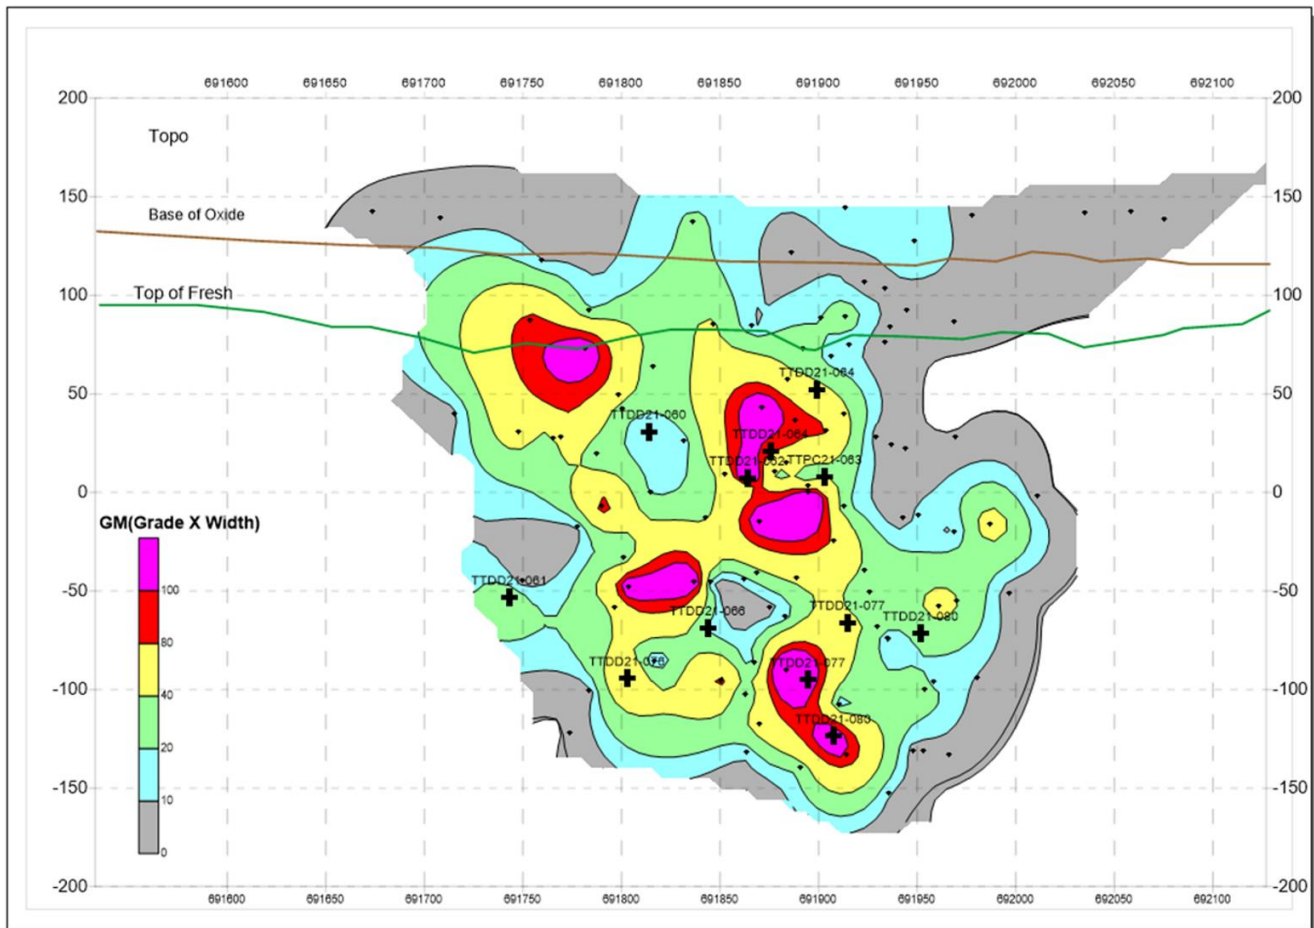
691600 691650 691700 691750 691800 691850 691900 691950 692000 692050 692100

200
150
100
50
0
-50
-100
-150
-200

200
150
100
50
0
-50
-100
-150
-200

Topo

Base of Oxide

Top of Fresh

GM(Grade X Width)

100
80
40
20
10
0

TTDD21-064
TTDD21-060
TTDD21-064
TTDD21-062
TTPC21-063
TTDD21-061
TTDD21-066
TTDD21-077
TTDD21-080
TTDD21-076
TTDD21-077
TTDD21-080

691600 691650 691700 691750 691800 691850 691900 691950 692000 692050 692100